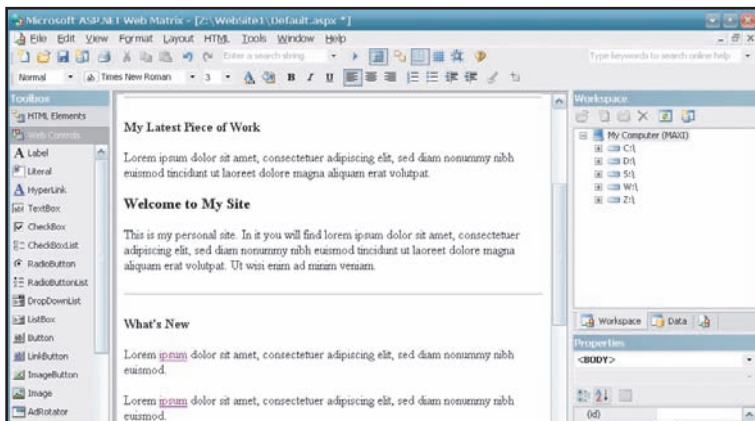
Microsoft ASP.NET Web Matrix - [Z:\Website1\Default.aspx *]

File Edit View Format Layout HTML Tools Window Help

Enter a search string

Type keywords to search online help

Normal Times New Roman 3 B I U

Toolbox

HTML Elements

Web Controls

Label

Literal

HyperLink

TextBox

CheckBox

CheckBoxList

RadioButton

RadioButtonList

DropDownList

ListBox

Button

LinkButton

ImageButton

Image

AdRotator

My Latest Piece of Work

Lorem ipsum dolor sit amet, consectetuer adipiscing elit, sed diam nonummy nibh euismod tincidunt ut laoreet dolore magna aliquam erat volutpat.

Welcome to My Site

This is my personal site. In it you will find lorem ipsum dolor sit amet, consectetuer adipiscing elit, sed diam nonummy nibh euismod tincidunt ut laoreet dolore magna aliquam erat volutpat. Ut wisi enim ad minim veniam.

What's New

Lorem ipsum dolor sit amet, consectetuer adipiscing elit, sed diam nonummy nibh euismod.

Lorem ipsum dolor sit amet, consectetuer adipiscing elit, sed diam nonummy nibh euismod.

Workspace

My Computer (MAXI)

C:\

D:\

S:\

W:\

Z:\

Workspace Data

Properties

<BODY>

(id)